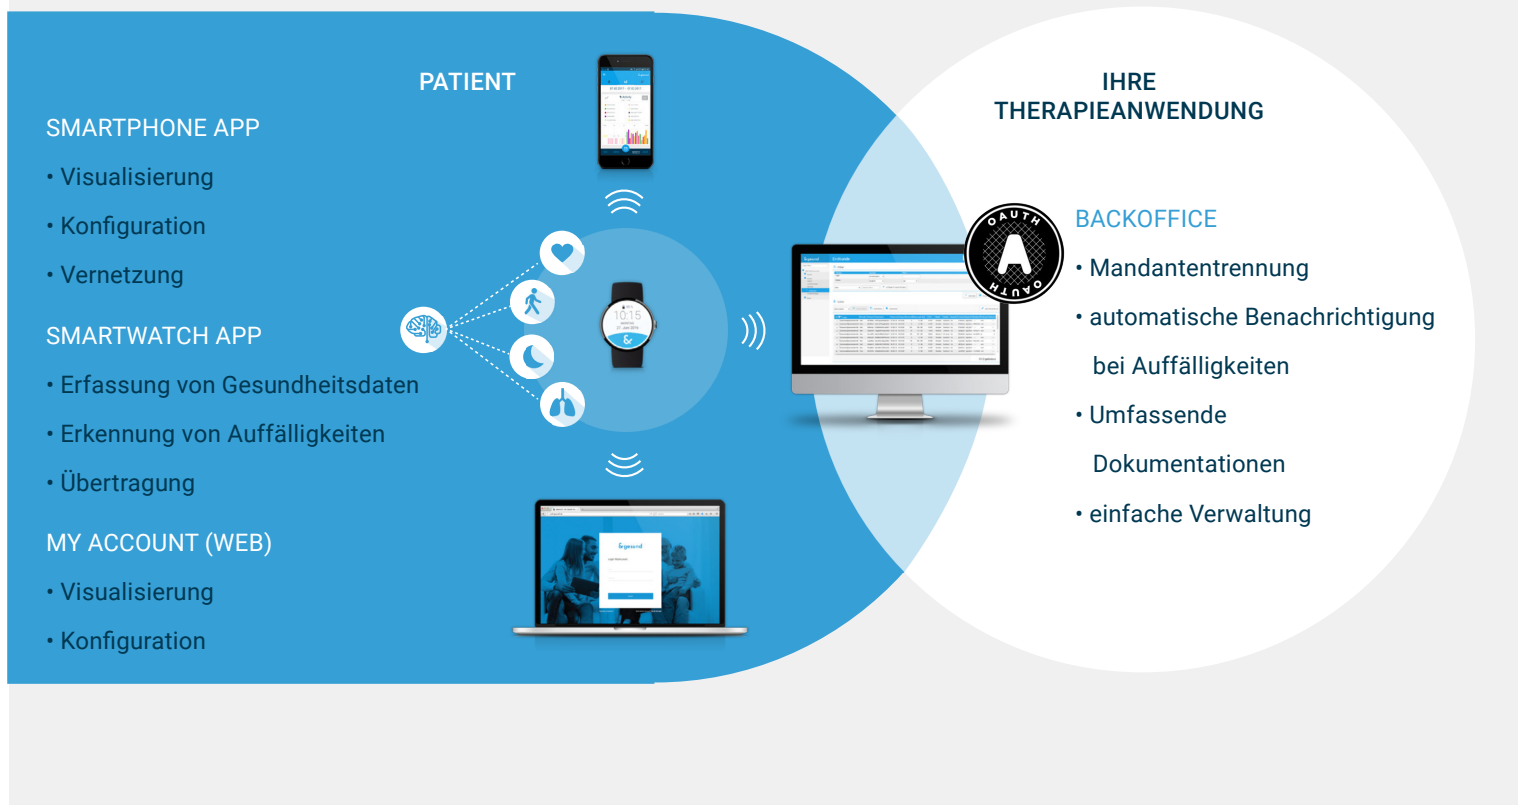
PATIENT

SMARTPHONE APP

• Visualisierung

• Konfiguration

• Vernetzung

SMARTWATCH APP

• Erfassung von Gesundheitsdaten

• Erkennung von Auffälligkeiten

• Übertragung

MY ACCOUNT (WEB)

• Visualisierung

• Konfiguration

IHRE THERAPIEANWENDUNG

OAUTH

OAUTH

BACKOFFICE

• Mandantentrennung

• automatische Benachrichtigung bei Auffälligkeiten

• Umfassende Dokumentationen

• einfache Verwaltung